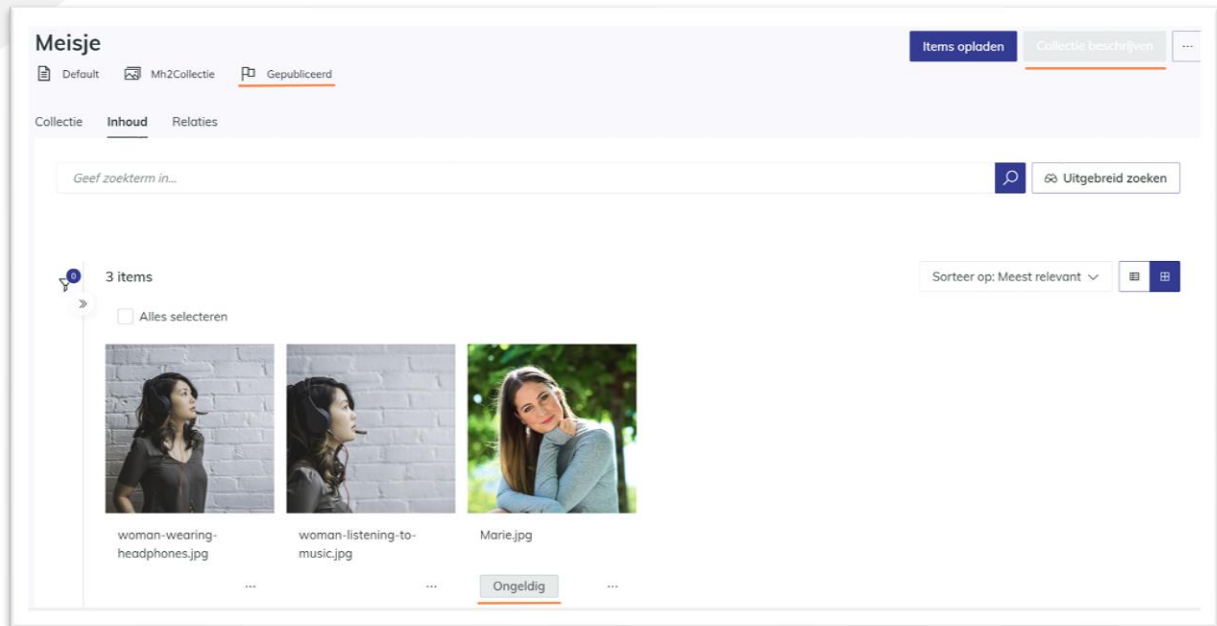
Meisje

Default Mh2Collectie Gepubliceerd

Items opladen Collectie beschrijven ···

Collectie Inhoud Relaties

Geef zoekterm in...

Uitgebreid zoeken

0

3 items

Sorteer op: Meest relevant

Alles selecteren

woman-wearing-headphones.jpg ···

woman-listening-to-music.jpg ···

Marie.jpg

Ongeldig ···